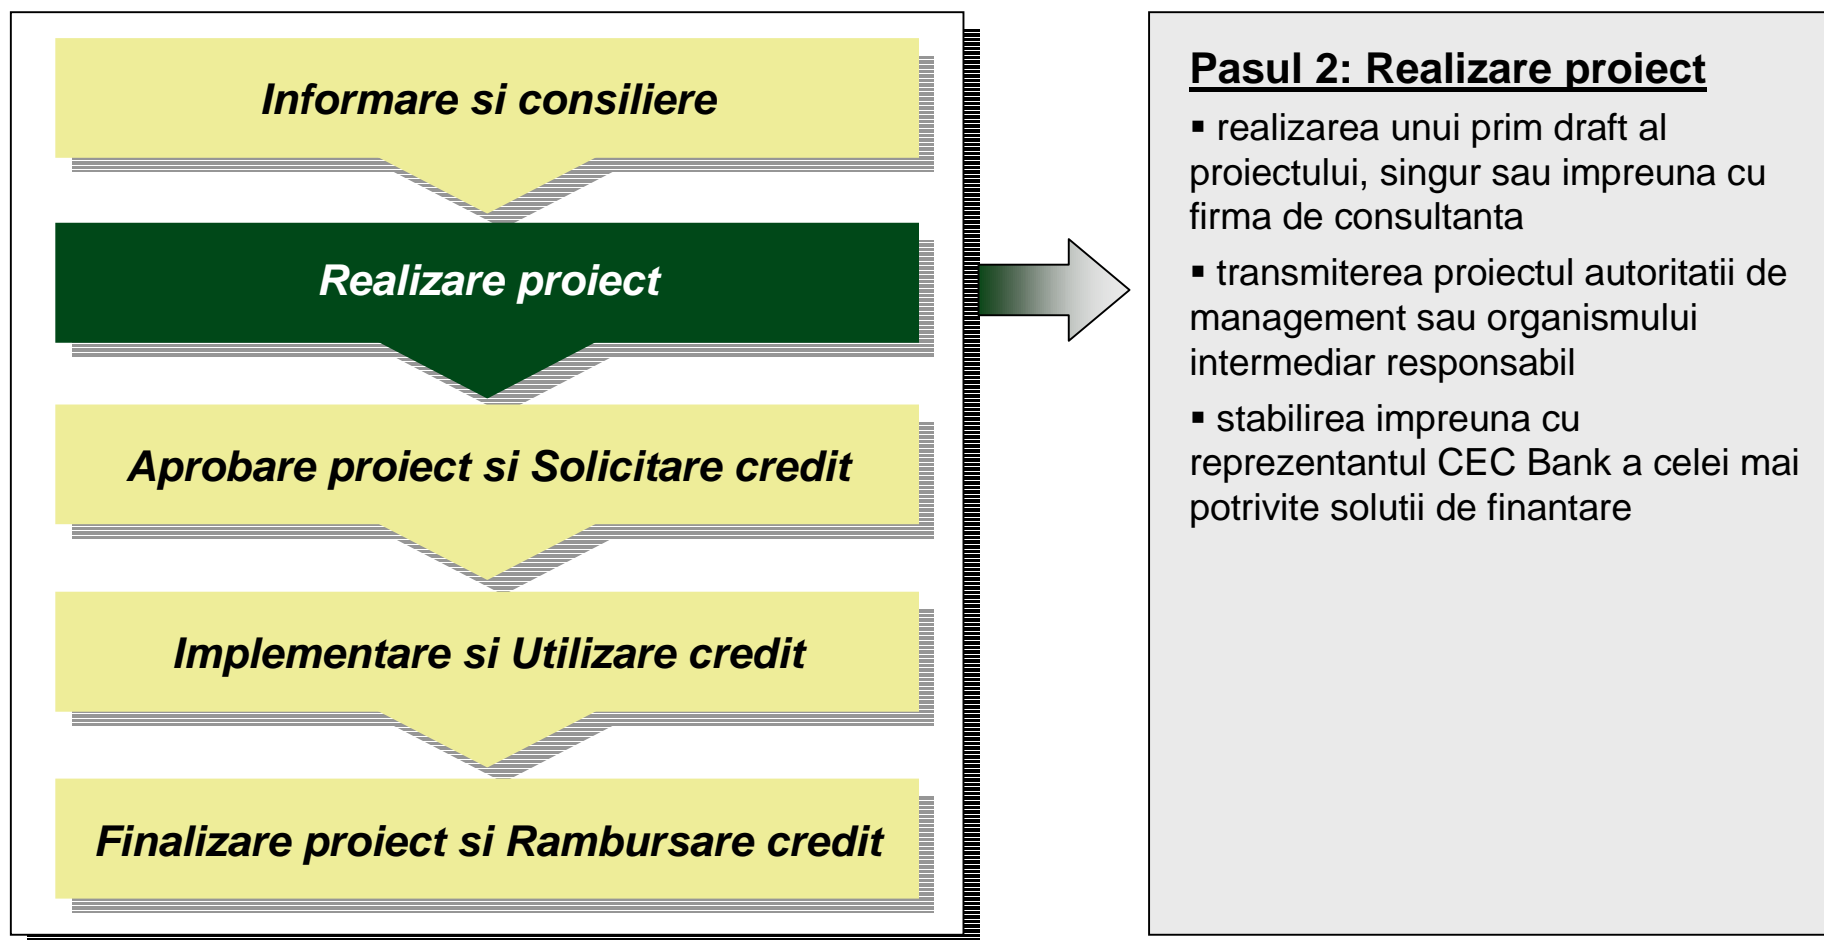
Informare si consiliere

Realizare proiect

Aprobare proiect si Solicitare credit

Implementare si Utilizare credit

Finalizare proiect si Rambursare credit

Pasul 2: Realizare proiect

▪ realizarea unui prim draft al proiectului, singur sau impreuna cu firma de consultanta

▪ transmiterea proiectul autoritatii de management sau organismului intermediar responsabil

▪ stabilirea impreuna cu reprezentantul CEC Bank a celei mai potrivite solutii de finantare